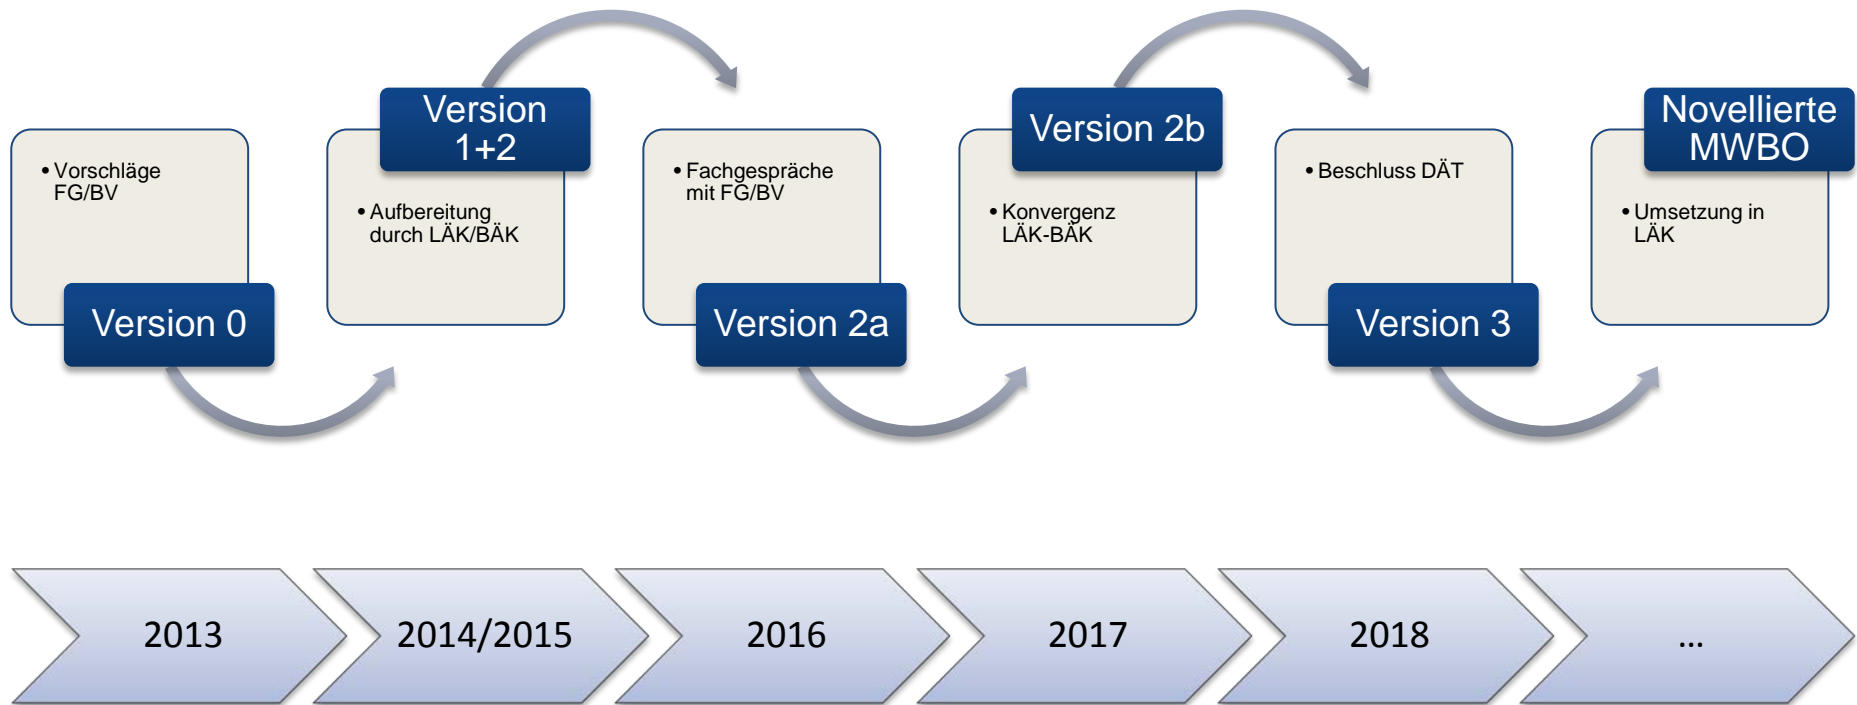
• Vorschläge FG/BV

Version 0

Version 1+2

• Aufbereitung durch LÄK/BÄK

• Fachgespräche mit FG/BV

Version 2a

Version 2b

• Konvergenz LÄK-BÄK

• Beschluss DÄT

Version 3

Novellierte MWBO

• Umsetzung in LÄK

2013

2014/2015

2016

2017

2018

...